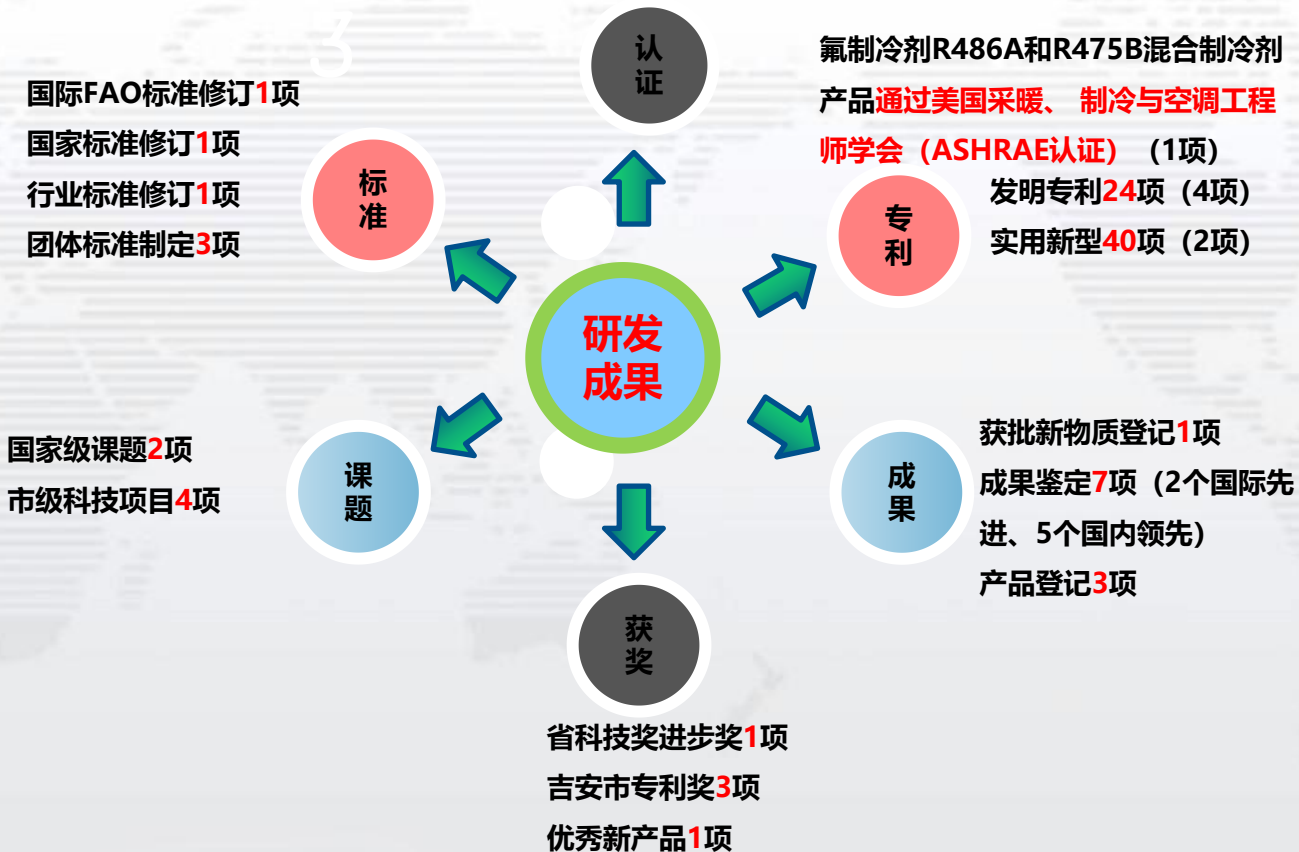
认证

氟制冷剂R486A和R475B混合制冷剂产品通过美国采暖、 制冷与空调工程师学会（ASHRAE认证） （1项）

国际FAO标准修订1项
国家标准修订1项
行业标准修订1项
团体标准制定3项

标准

专利

发明专利24项（4项）
实用新型40项（2项）

研发成果

国家级课题2项
市级科技项目4项

课题

成果

获批新物质登记1项
成果鉴定7项（2个国际先进、5个国内领先）
产品登记3项

获奖

省科技奖进步奖1项
吉安市专利奖3项
优秀新产品1项